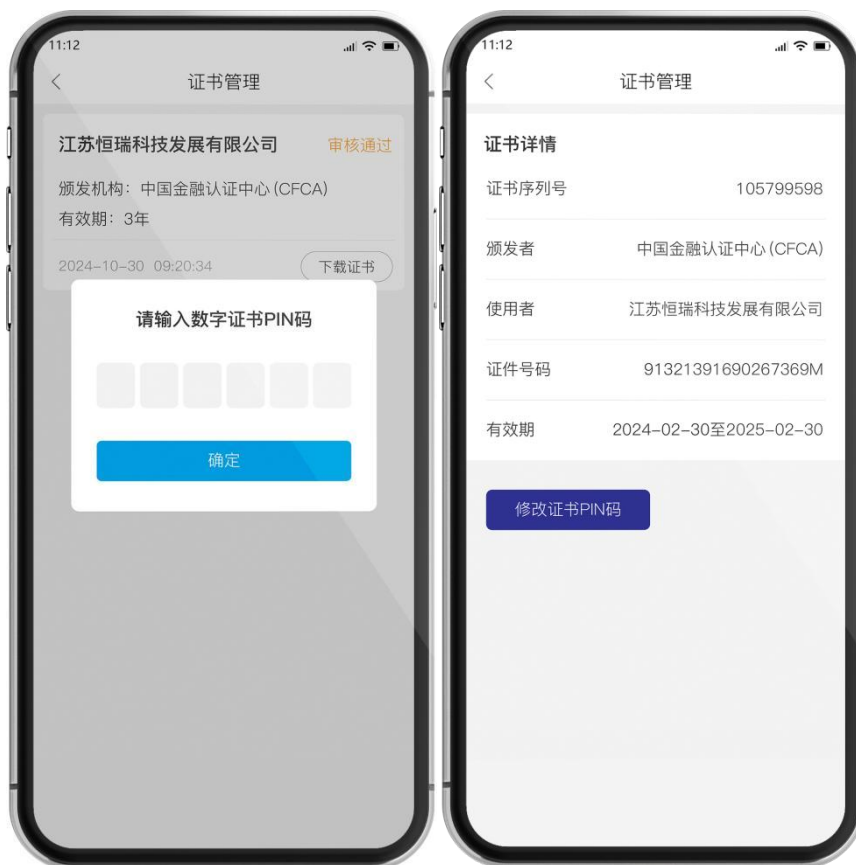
11:12

<

证书管理

江苏恒瑞科技发展有限公司 审核通过

颁发机构：中国金融认证中心(CFCA)

有效期：3年

2024-10-30 09:20:34 下载证书

请输入数字证书PIN码

确定

11:12

<

证书管理

证书详情

| 证书序列号 | 105799598 |
|---|---|
| 颁发者 | 中国金融认证中心(CFCA) |
| 使用者 | 江苏恒瑞科技发展有限公司 |
| 证件号码 | 91321391690267369M |
| 有效期 | 2024-02-30至2025-02-30 |

修改证书PIN码